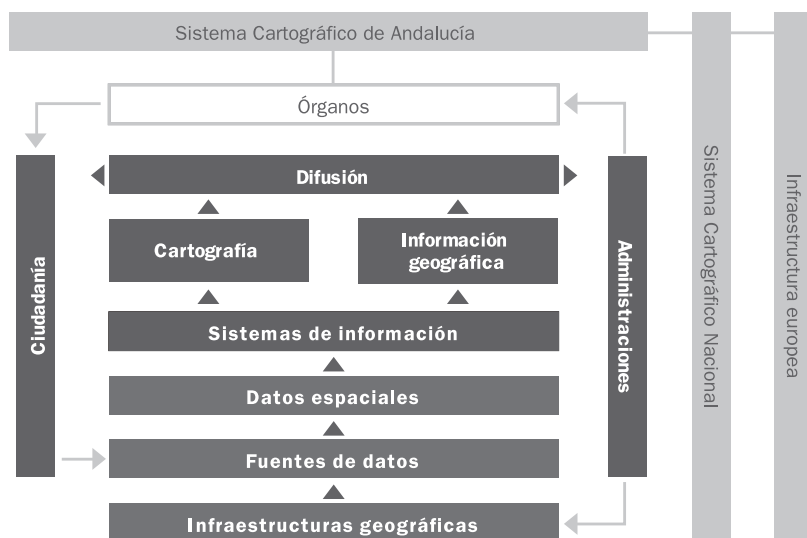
Sistema Cartográfico de Andalucía

Órganos

Ciudadanía

Difusión

Cartografía

Información geográfica

Sistemas de información

Datos espaciales

Fuentes de datos

Infraestructuras geográficas

Administraciones

Sistema Cartográfico Nacional

Infraestructura europea